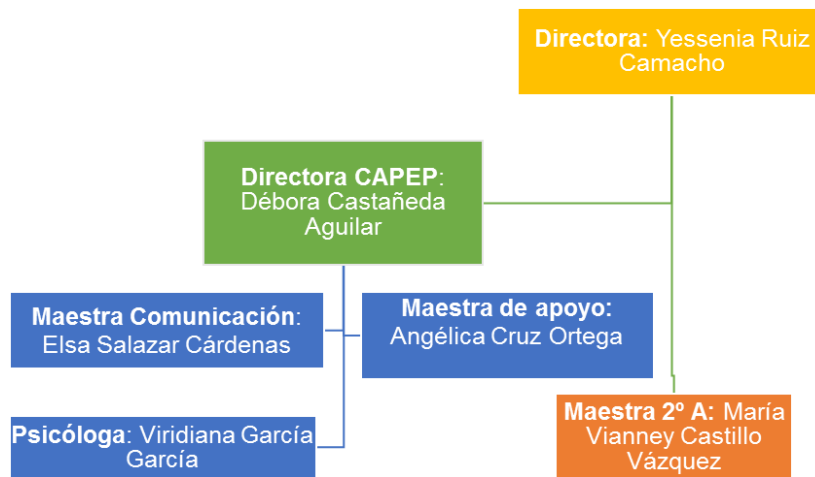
Directora: Yessenia Ruiz Camacho

Directora CAPEP: Débora Castañeda Aguilar

Maestra Comunicación: Elsa Salazar Cárdenas

Maestra de apoyo: Angélica Cruz Ortega

Psicóloga: Viridiana García García

Maestra 2º A: María Vianney Castillo Vázquez